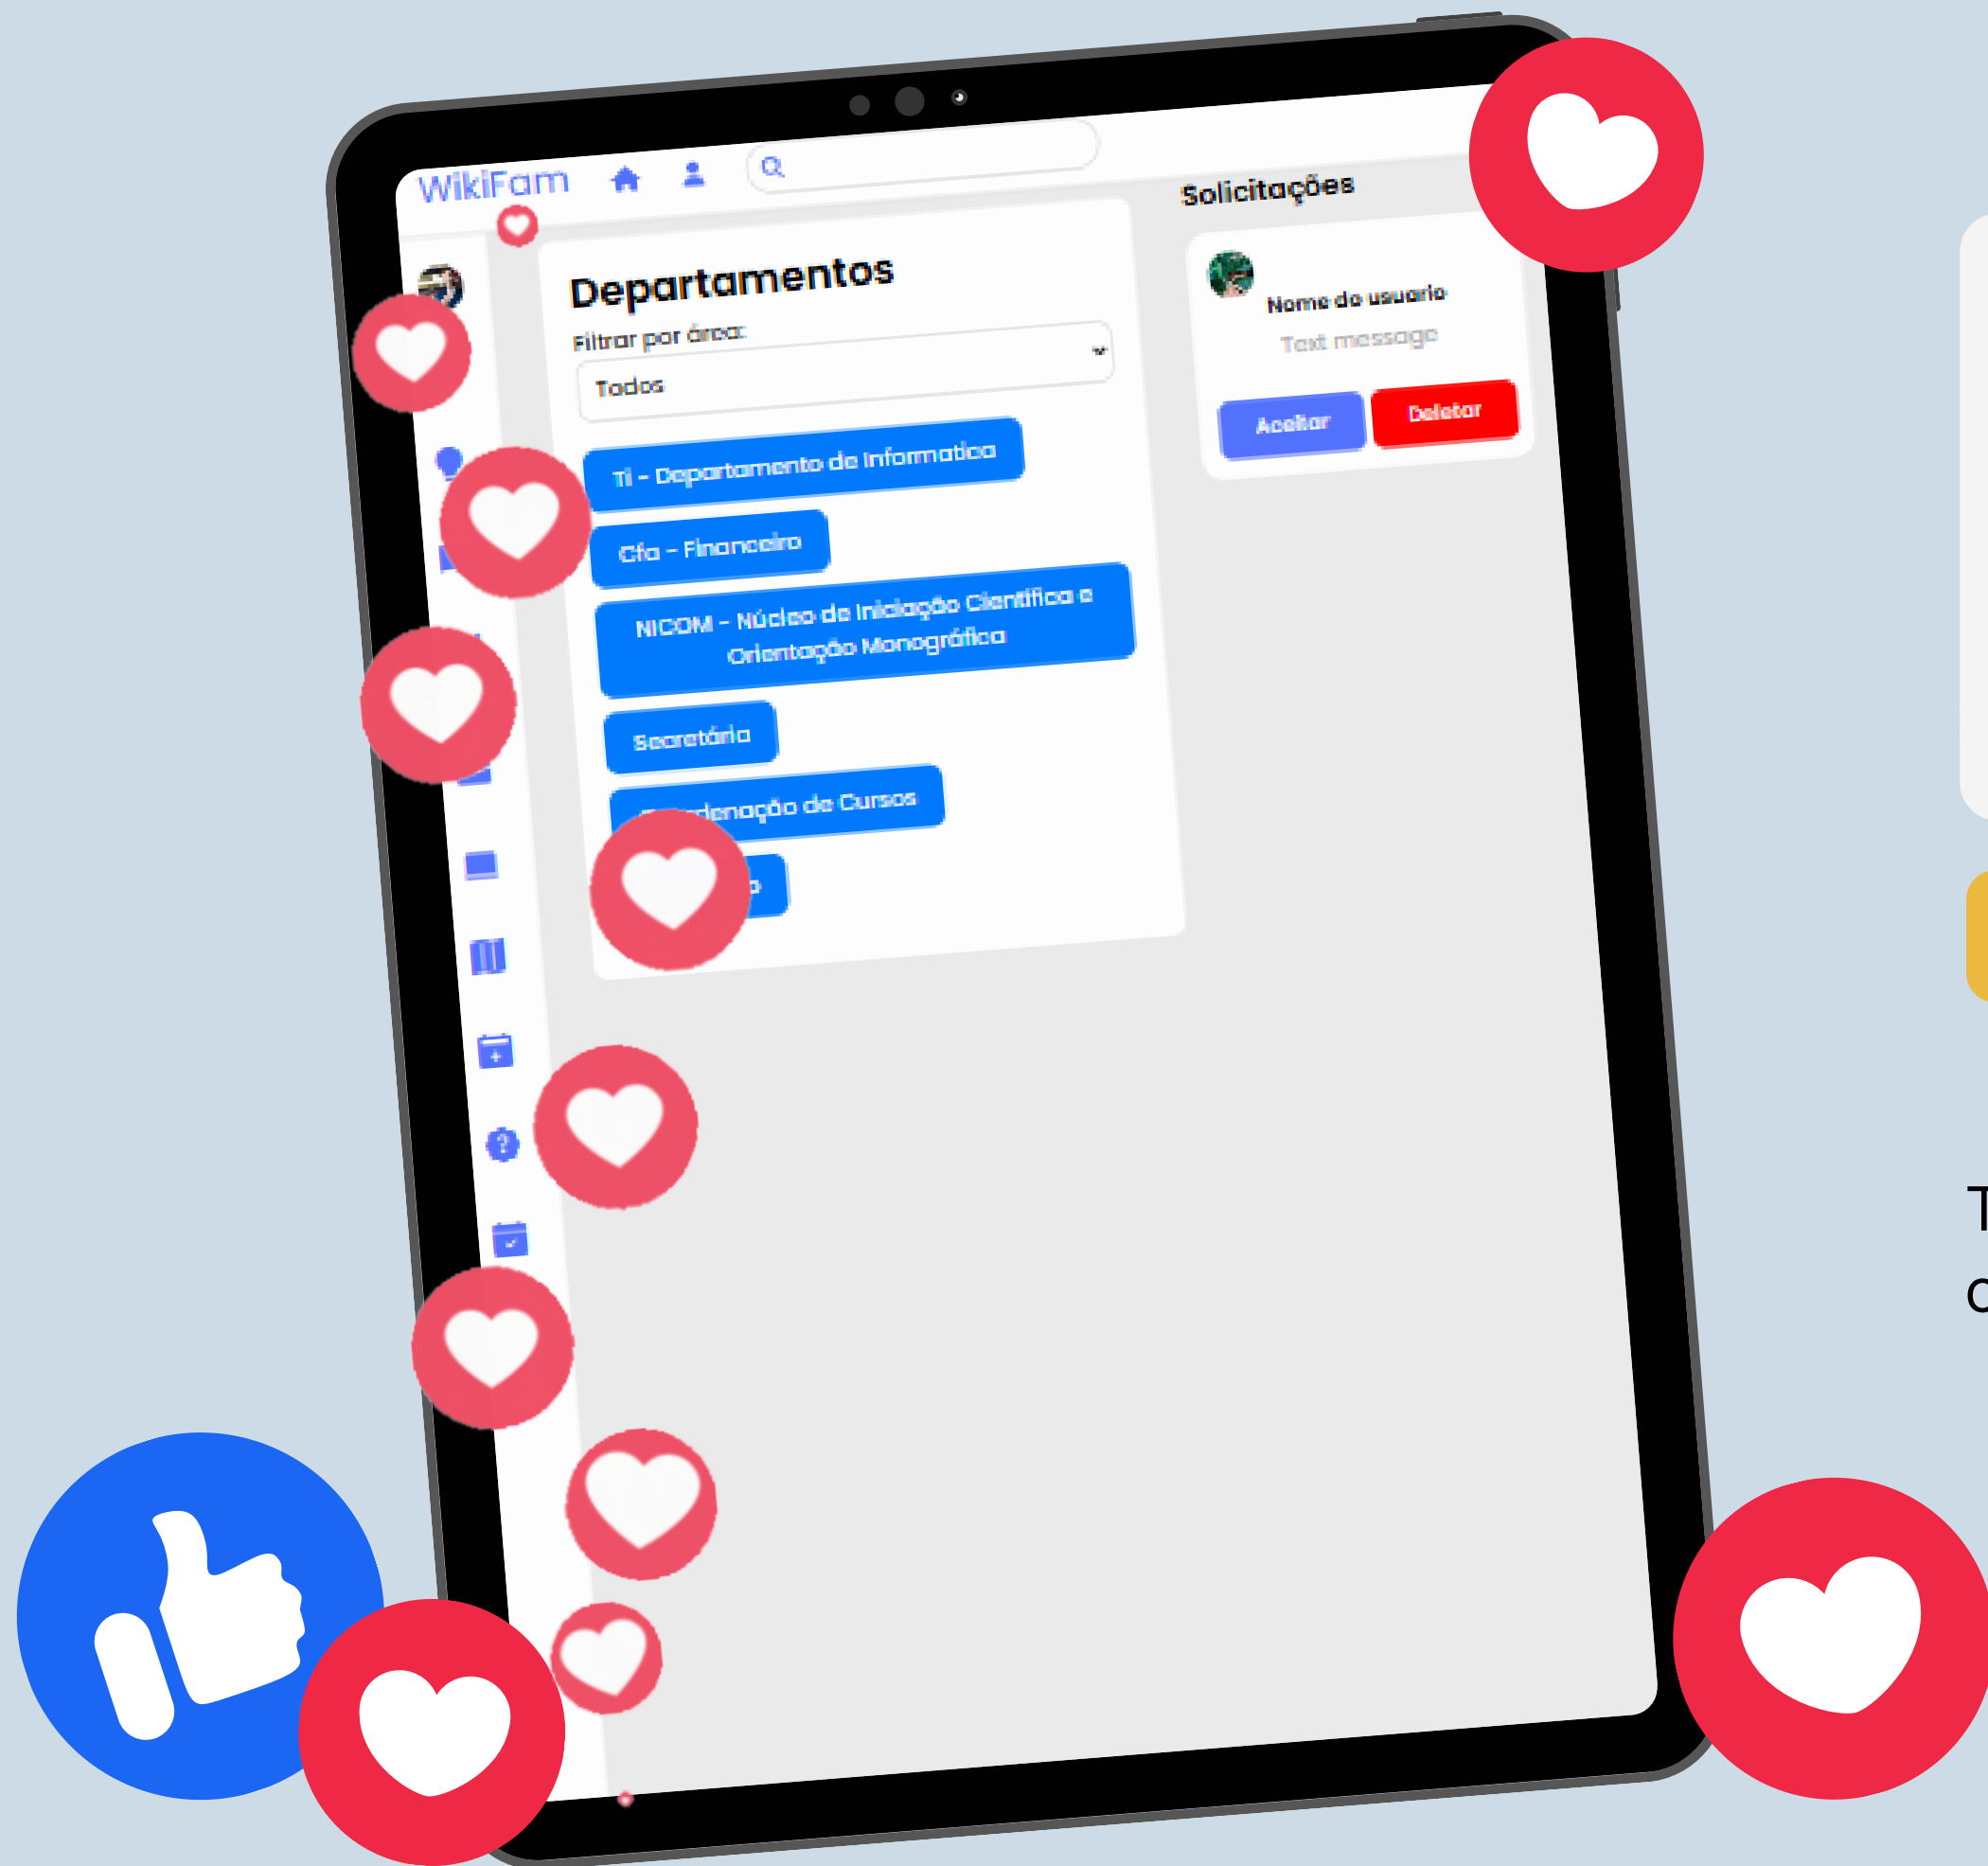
WikiFam

Departamentos

Filtrar por área:

Todos

TI - Departamento de Informatica

Cfa - Financeiro

NICOM - Núcleo de Iniciação Científica e Orientação Monográfica

Secretária

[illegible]denação de Cursos

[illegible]o

Solicitações

Nome do usuario

Text message

Aceitar

Deletar

T

C